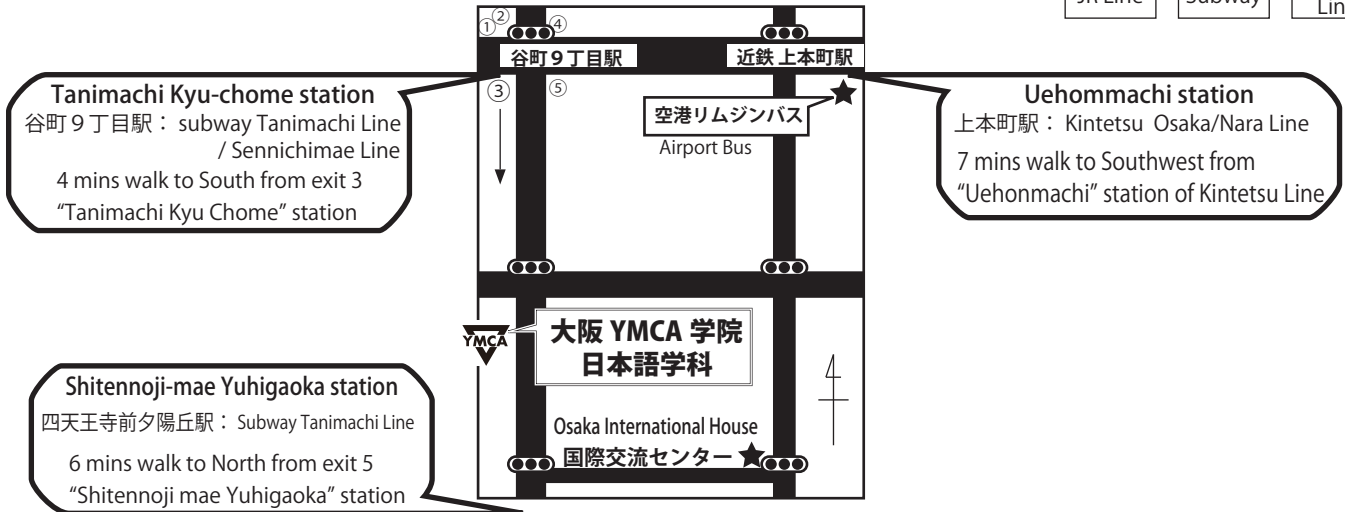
JR Line | Subway | Lin

①②④

谷町９丁目駅

近鉄 上本町駅

③ ⑤

空港リムジンバス

Airport Bus

Tanimachi Kyu-chome station
谷町９丁目駅： subway Tanimachi Line / Sennichimae Line
4 mins walk to South from exit 3 "Tanimachi Kyu Chome" station

Uehommachi station
上本町駅： Kintetsu Osaka/Nara Line
7 mins walk to Southwest from "Uehonmachi" station of Kintetsu Line

YMCA

大阪 YMCA 学院
日本語学科

Shitennoji-mae Yuhigaoka station
四天王寺前夕陽丘駅： Subway Tanimachi Line
6 mins walk to North from exit 5 "Shitennoji mae Yuhigaoka" station

Osaka International House
国際交流センター